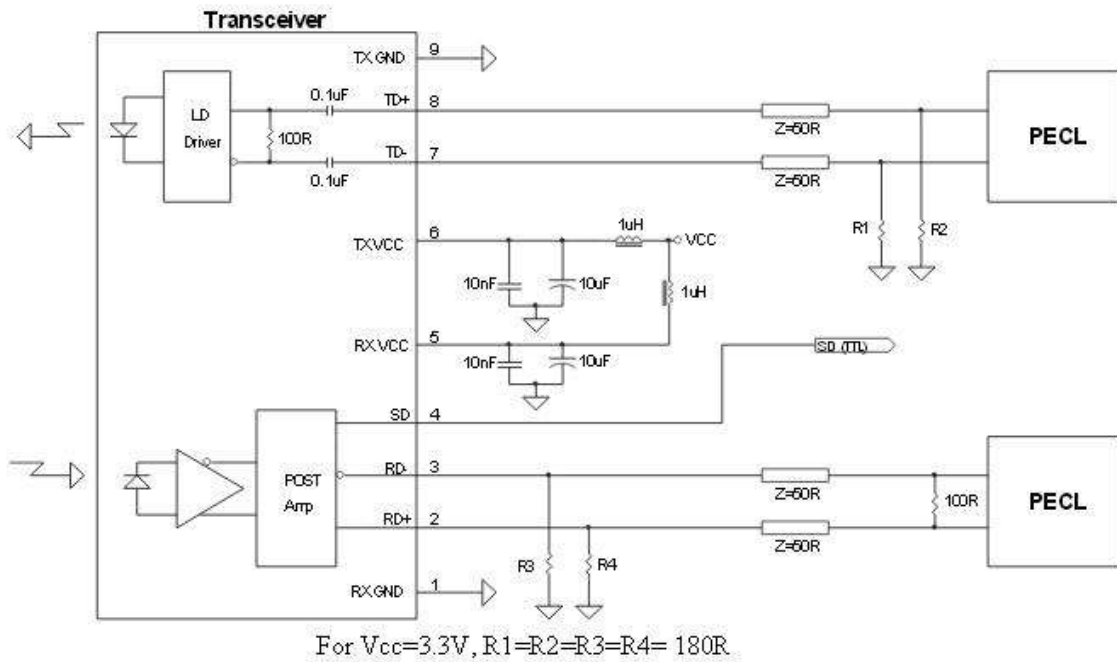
Transceiver

TX GND 9

LD Driver

0.1uF

TD+ 8

100R

TD- 7

0.1uF

Z=50R

Z=50R

PECL

R1

R2

TXVCC 6

1uH

VCC

10nF

10uF

1uH

RXVCC 5

10nF

10uF

SD (TTL)

SD 4

POST Amp

RD- 3

RD+ 2

Z=50R

Z=50R

100R

PECL

R3

R4

RXGND 1

For Vcc=3.3V, R1=R2=R3=R4= 180R